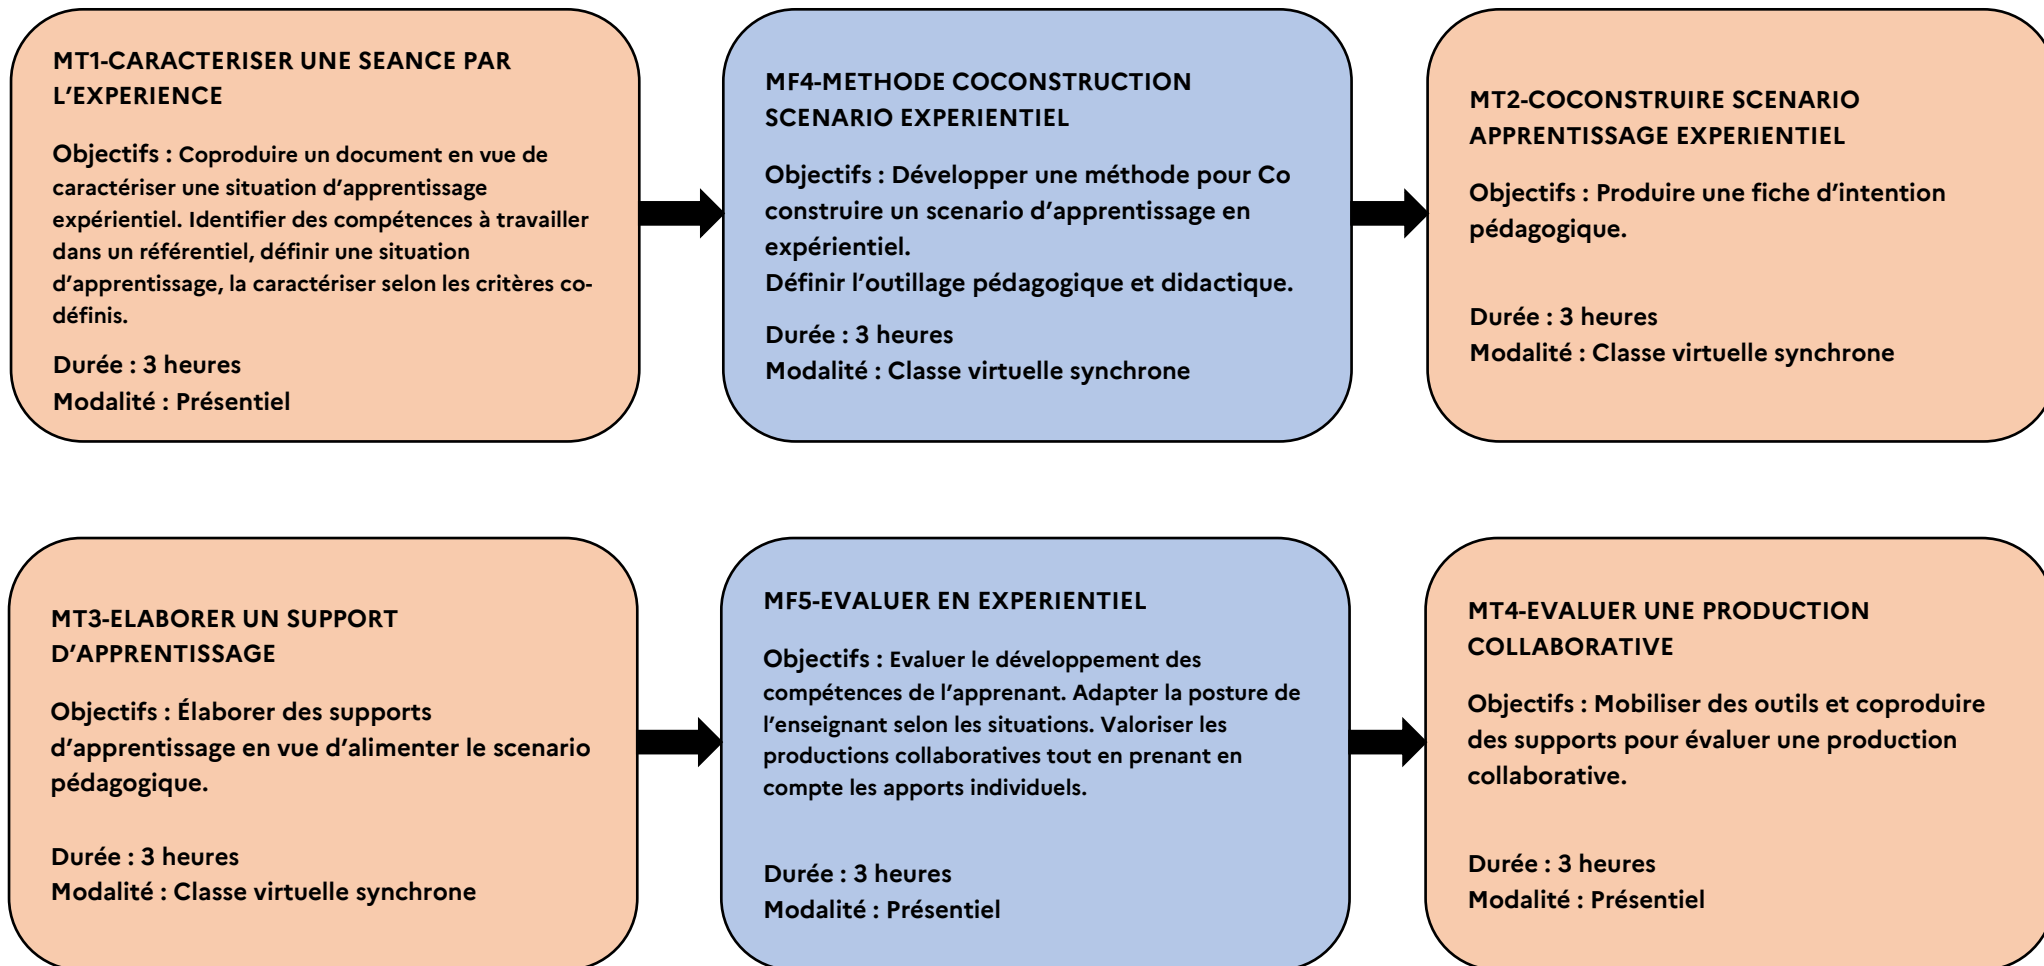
MT1-CARACTERISER UNE SEANCE PAR L'EXPERIENCE

Objectifs : Coproduire un document en vue de caractériser une situation d'apprentissage expérientiel. Identifier des compétences à travailler dans un référentiel, définir une situation d'apprentissage, la caractériser selon les critères co-définis.

Durée : 3 heures
Modalité : Présentiel

MF4-METHODE COCONSTRUCTION SCENARIO EXPERIENTIEL

Objectifs : Développer une méthode pour Co construire un scenario d'apprentissage en expérientiel.
Définir l'outillage pédagogique et didactique.

Durée : 3 heures
Modalité : Classe virtuelle synchrone

MT2-COCONSTRUIRE SCENARIO APPRENTISSAGE EXPERIENTIEL

Objectifs : Produire une fiche d'intention pédagogique.

Durée : 3 heures
Modalité : Classe virtuelle synchrone

MT3-ELABORER UN SUPPORT D'APPRENTISSAGE

Objectifs : Élaborer des supports d'apprentissage en vue d'alimenter le scenario pédagogique.

Durée : 3 heures
Modalité : Classe virtuelle synchrone

MF5-EVALUER EN EXPERIENTIEL

Objectifs : Evaluer le développement des compétences de l'apprenant. Adapter la posture de l'enseignant selon les situations. Valoriser les productions collaboratives tout en prenant en compte les apports individuels.

Durée : 3 heures
Modalité : Présentiel

MT4-EVALUER UNE PRODUCTION COLLABORATIVE

Objectifs : Mobiliser des outils et coproduire des supports pour évaluer une production collaborative.

Durée : 3 heures
Modalité : Présentiel